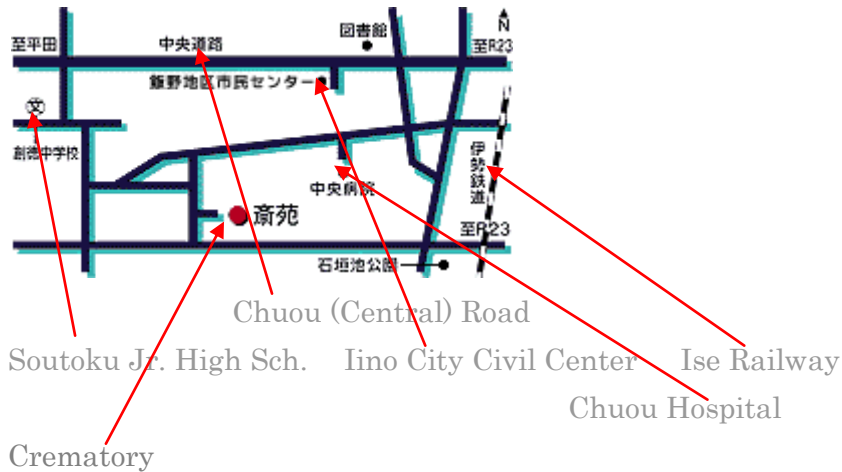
至平田
中央道路
図書館
N
至R23
飯野地区市民センター
文
創徳中学校
伊勢鉄道
中央病院
斎苑
至R23
石垣池公園

Chuou (Central) Road

Soutoku Jr. High Sch.

Iino City Civil Center

Ise Railway

Chuou Hospital

Crematory